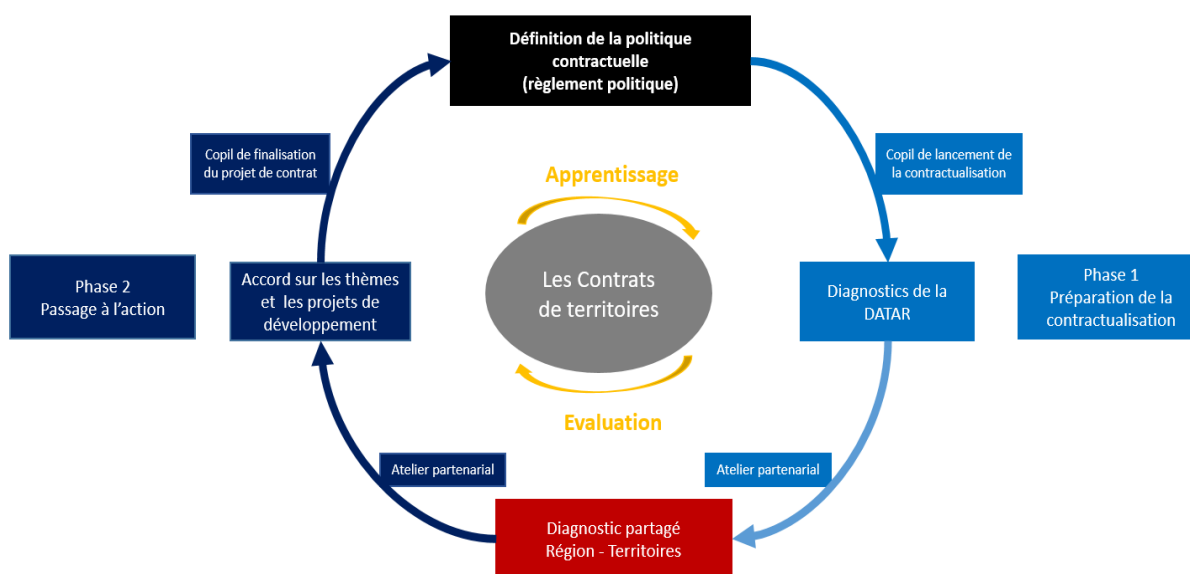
Définition de la politique contractuelle (règlement politique)

Copil de lancement de la contractualisation

Diagnostics de la DATAR

Phase 1 Préparation de la contractualisation

Atelier partenarial

Diagnostic partagé Région - Territoires

Atelier partenarial

Accord sur les thèmes et les projets de développement

Phase 2 Passage à l'action

Copil de finalisation du projet de contrat

Apprentissage

Les Contrats de territoires

Evaluation